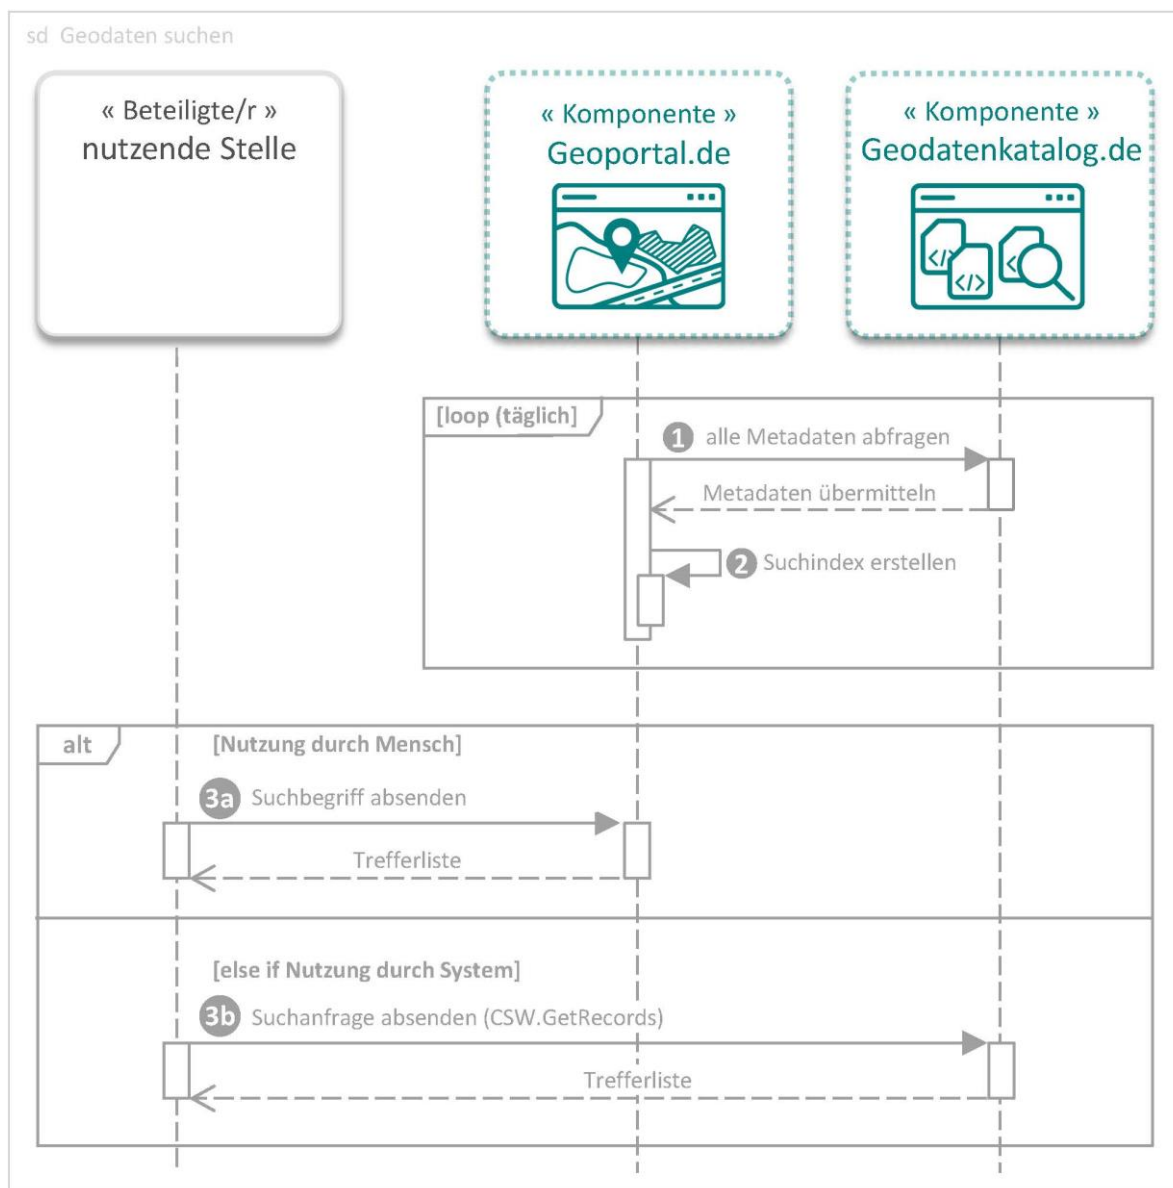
sd Geodaten suchen

« Beteiligte/r »
nutzende Stelle

« Komponente »
Geoportal.de

« Komponente »
Geodatenkatalog.de

[loop (täglich)]

1 alle Metadaten abfragen

Metadaten übermitteln

2 Suchindex erstellen

alt

[Nutzung durch Mensch]

3a Suchbegriff absenden

Trefferliste

[else if Nutzung durch System]

3b Suchanfrage absenden (CSW.GetRecords)

Trefferliste